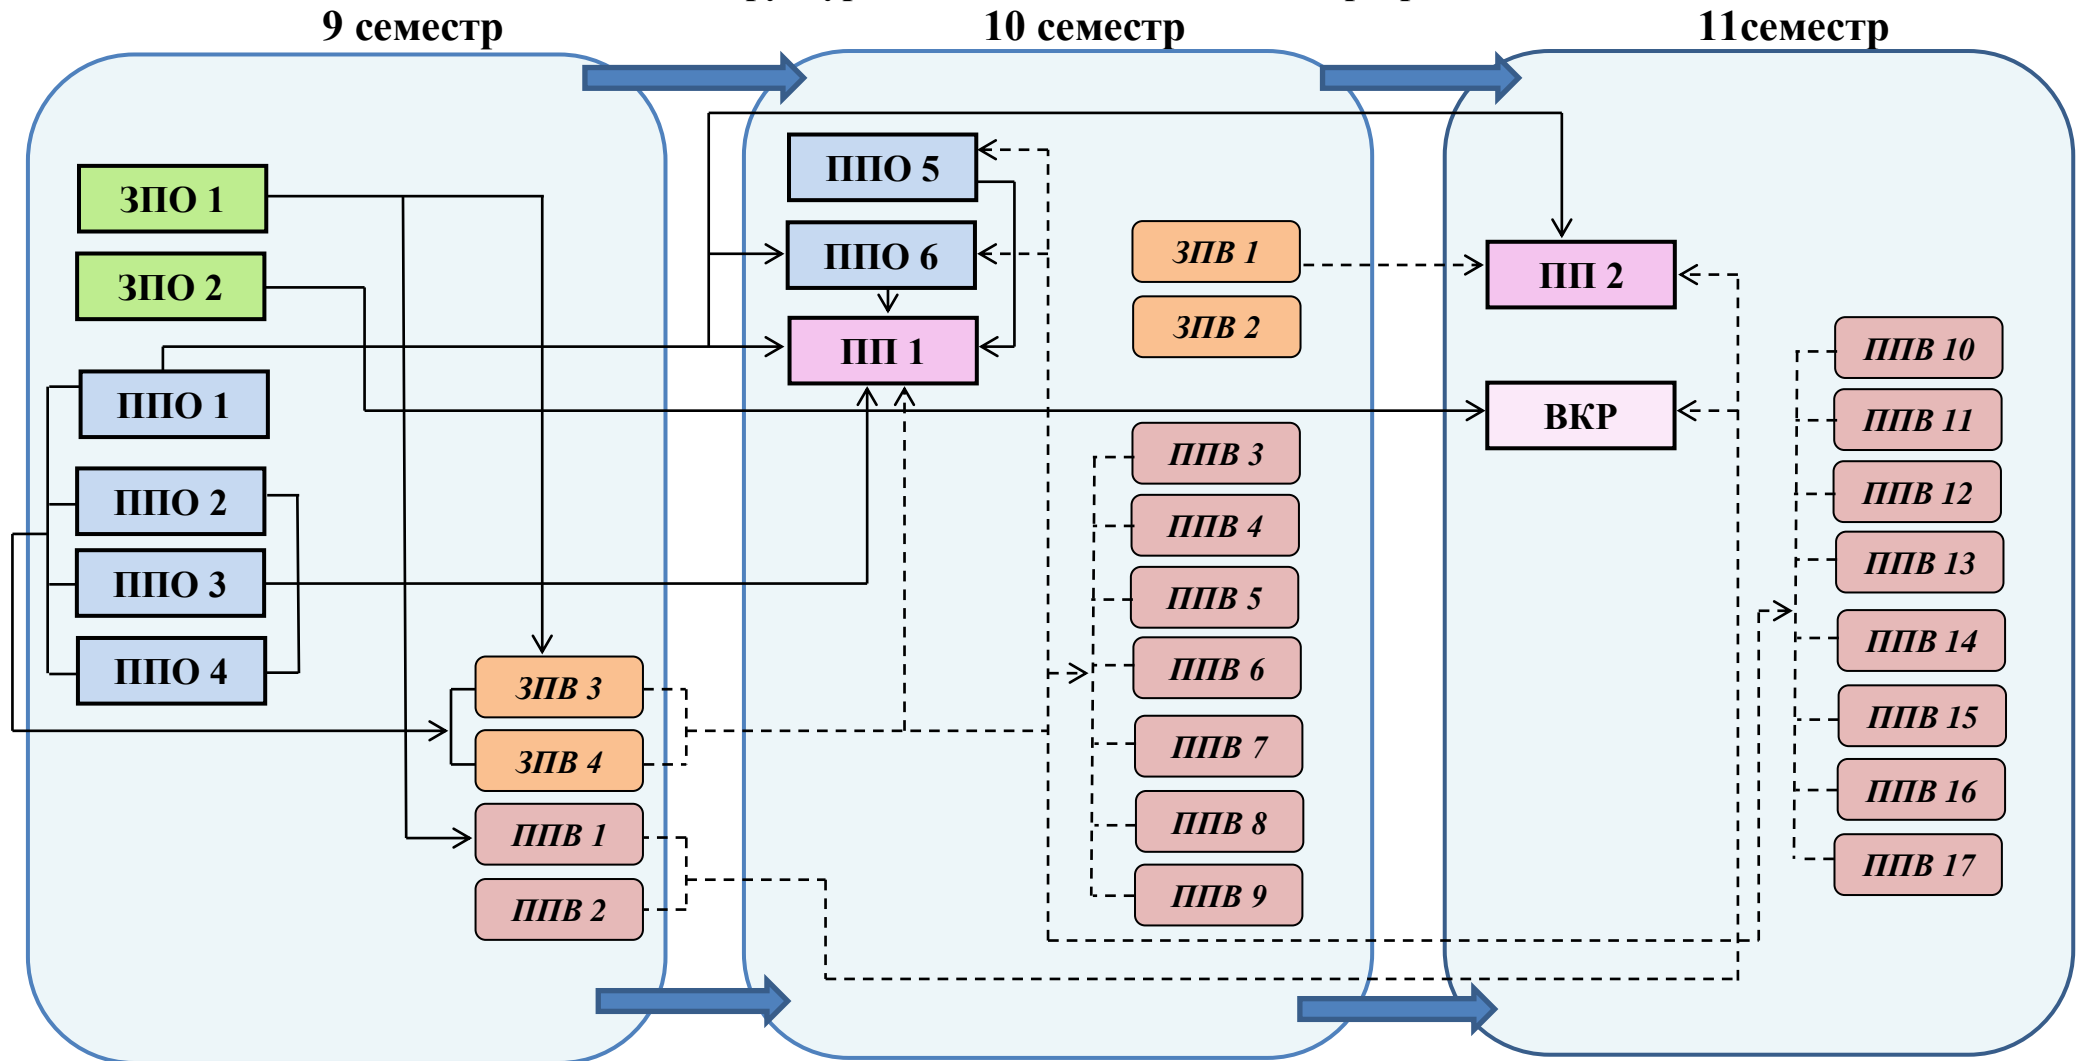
9 семестр

10 семестр

11семестр

ЗПО 1

ЗПО 2

ППО 1

ППО 2

ППО 3

ППО 4

ЗПВ 3

ЗПВ 4

ППВ 1

ППВ 2

ППО 5

ППО 6

ПП 1

ЗПВ 1

ЗПВ 2

ППВ 3

ППВ 4

ППВ 5

ППВ 6

ППВ 7

ППВ 8

ППВ 9

ПП 2

ВКР

ППВ 10

ППВ 11

ППВ 12

ППВ 13

ППВ 14

ППВ 15

ППВ 16

ППВ 17